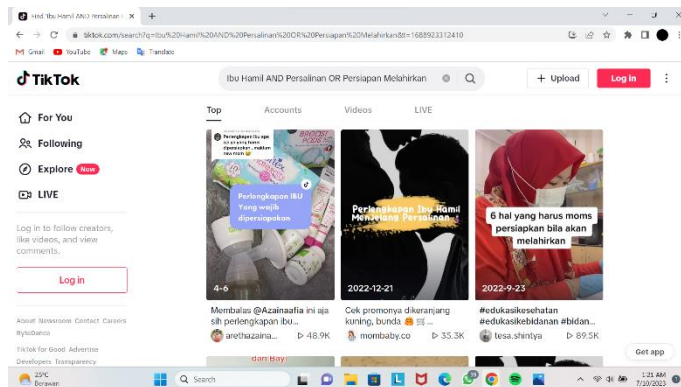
Find 'Ibu Hamil AND Persalinan ×

tiktok.com/search?q=Ibu%20Hamil%20AND%20Persalinan%20OR%20Persiapan%20Melahirkan&t=1688923312410

Gmail YouTube Maps Translate

TikTok

Ibu Hamil AND Persalinan OR Persiapan Melahirkan

+ Upload

Log in

For You

Following

Explore New

LIVE

Log in to follow creators, like videos, and view comments.

Log in

About Newsroom Contact Careers ByteDance

TikTok for Good Advertise Developers Transparency

Top Accounts Videos LIVE

Perlengkapan Ibu Yang wajib dipersiapkan

4-6

Membalas @Azainaafia ini aja sih perlengkapan ibu...

arethazaina... 48.9K

Perlengkapan Ibu Hamil Menjelang Persalinan

2022-12-21

Cek promonya dikeranjang kuning, bunda ...

mombaby.co 35.3K

6 hal yang harus moms persiapkan bila akan melahirkan

2022-9-23

#edukasikesehatan #edukasikebidanan #bidan...

tesa.shintya 89.5K

Get app

25°C Berawan

Search

1:21 AM 7/10/2023